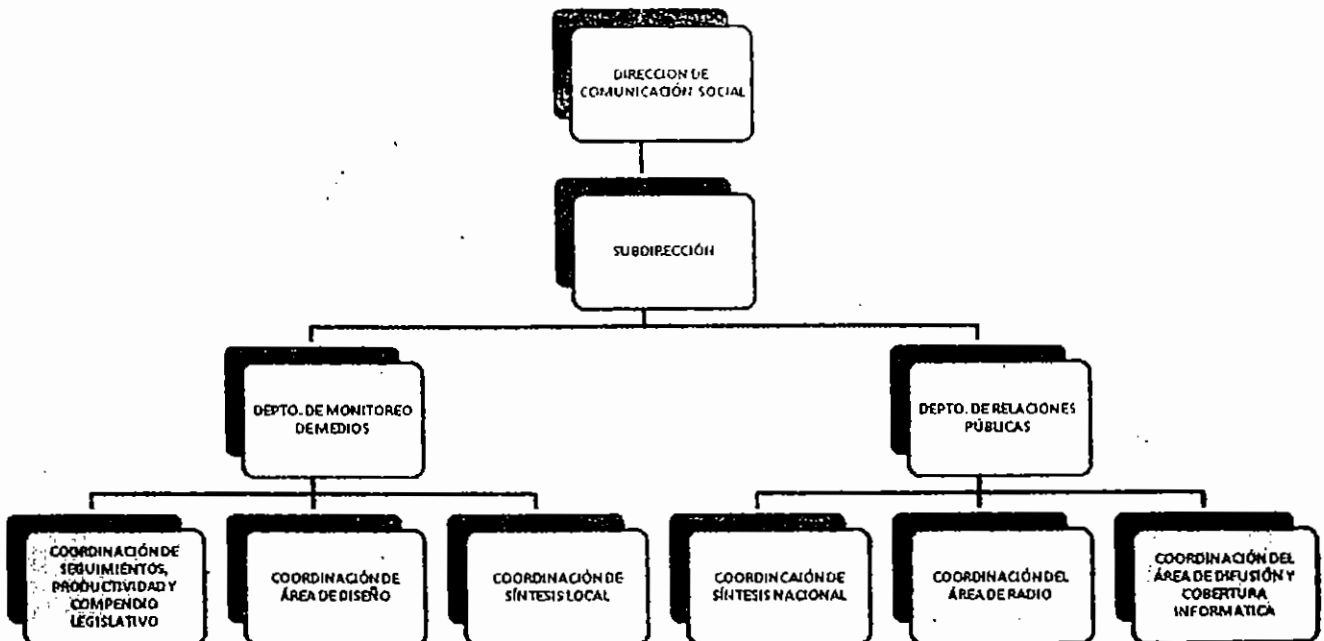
DIRECCION DE COMUNICACIÓN SOCIAL

SUBDIRECCIÓN

DEPTO. DE MONITOREO DE MEDIOS

DEPTO. DE RELACIONES PÚBLICAS

COORDINACIÓN DE SEGUIMIENTOS, PRODUCTIVIDAD Y COMPENDIO LEGISLATIVO

COORDINACIÓN DE ÁREA DE DISEÑO

COORDINACIÓN DE SÍNTESIS LOCAL

COORDINCAIÓN DE SÍNTESIS NACIONAL

COORDINACIÓN DEL ÁREA DE RADIO

COORDINACIÓN DEL ÁREA DE DIFUSIÓN Y COBERTURA INFORMATICA